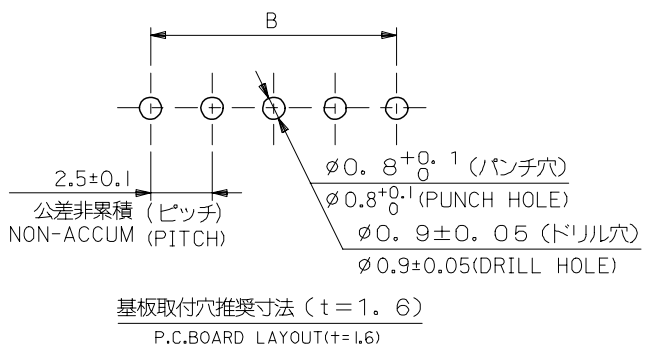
B

2.5±0.1
公差非累積（ピッチ）
NON-ACCUM (PITCH)

$\phi$0．8$^{+0.1}_{0}$（パンチ穴）
$\phi$0.8$^{+0.1}_{0}$(PUNCH HOLE)
$\phi$0．9±0．05（ドリル穴）
$\phi$0.9±0.05(DRILL HOLE)

基板取付穴推奨寸法（t＝1．6）
P.C.BOARD LAYOUT(t=1.6)